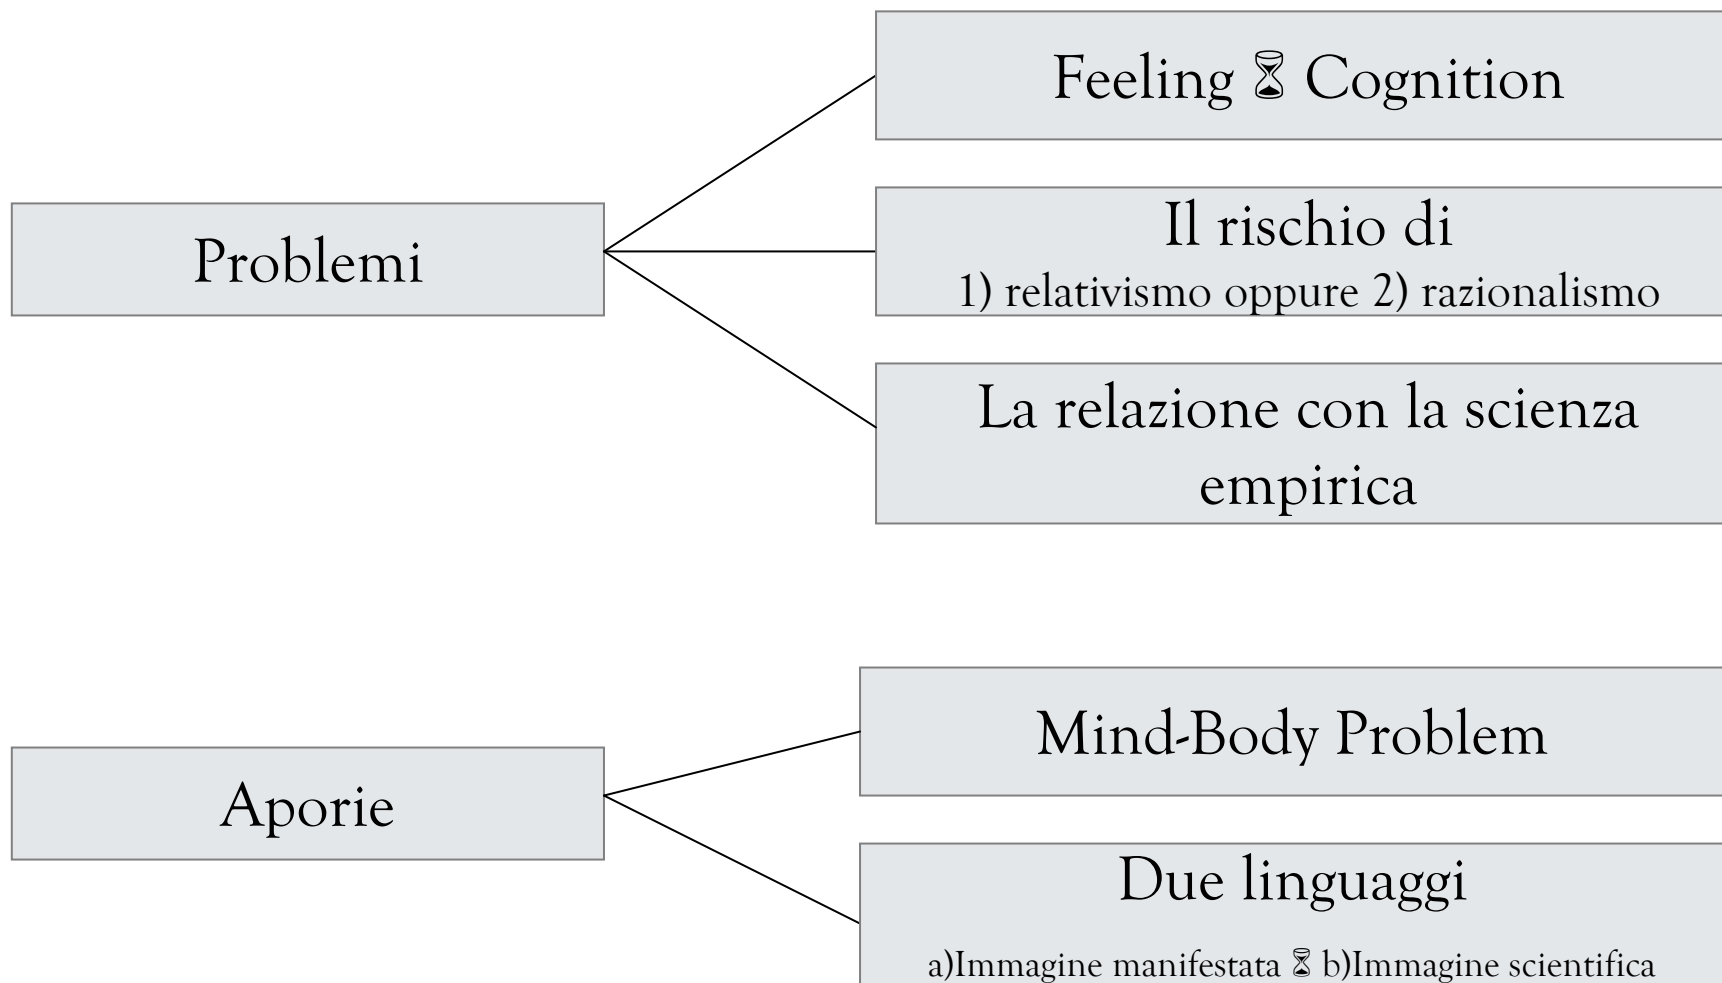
Problemi

Feeling ⌛ Cognition

Il rischio di
1) relativismo oppure 2) razionalismo

La relazione con la scienza empirica

Aporie

Mind-Body Problem

Due linguaggi
a)Immagine manifestata ⌛ b)Immagine scientifica